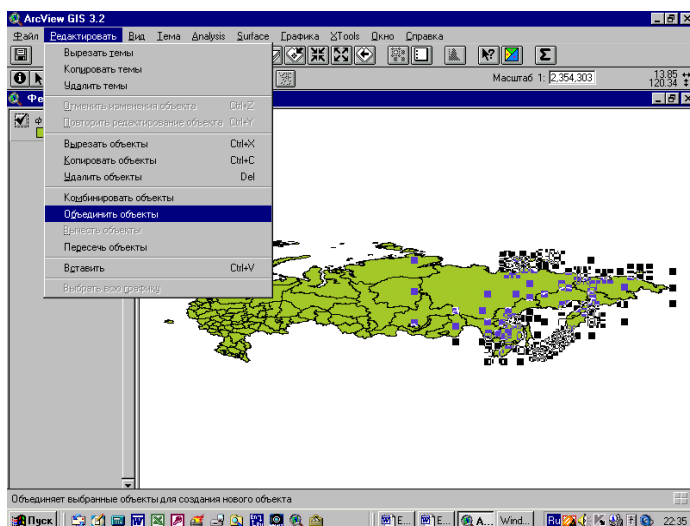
ArcView GIS 3.2

Файл Редактировать Вид Тема Analysis Surface Графика XTools Окно Справка

Вырезать темы
Копировать темы
Удалить темы
Отменить изменения объекта Ctrl+Z
Повторить редактирование объекта Ctrl+Y
Вырезать объекты Ctrl+X
Копировать объекты Ctrl+C
Удалить объекты Del
Комбинировать объекты
Объединить объекты
Вычесть объекты
Пересечь объекты
Вставить Ctrl+V
Выбрать всю графику

Масштаб 1: 2,354,303

13.85
120.34

Фе

Объединяет выбранные объекты для создания нового объекта

Пуск
E...
E...
A...
Wind...
Ru
22:35